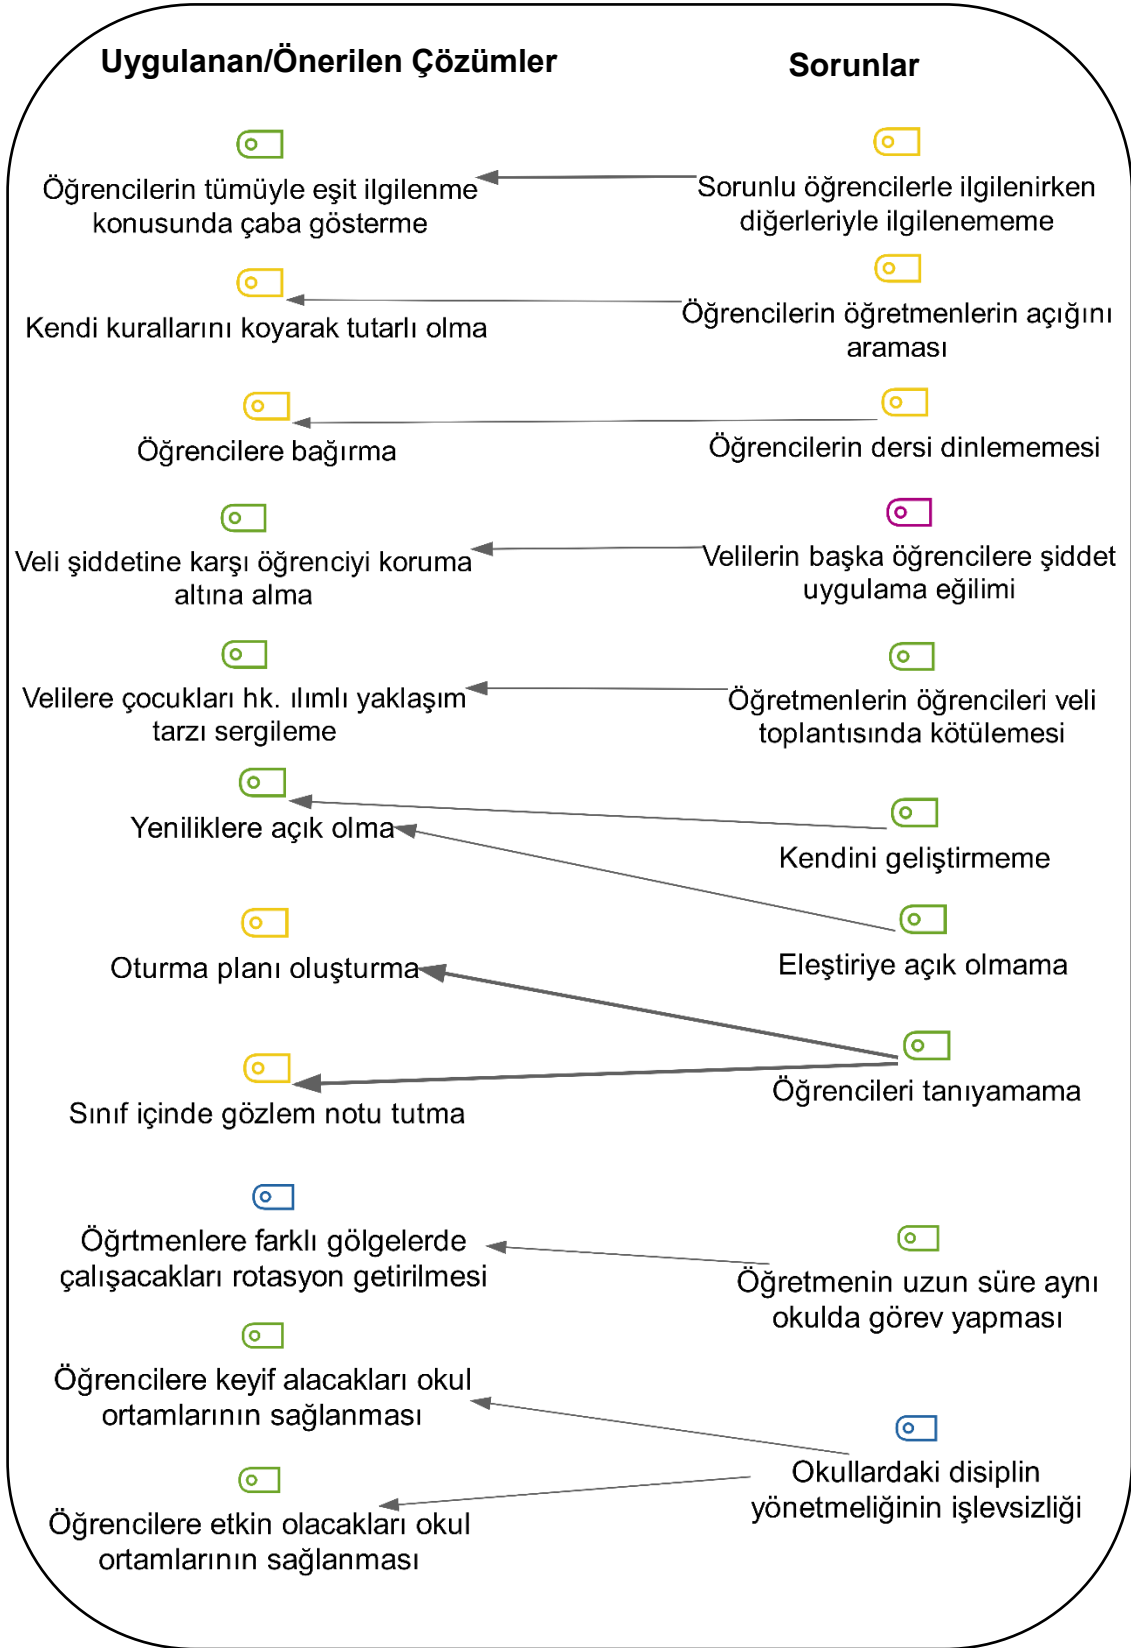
Uygulanan/Önerilen Çözümler

Sorunlar

Öğrencilerin tümüyle eşit ilgilenme konusunda çaba gösterme

Sorunlu öğrencilerle ilgilenirken diğerleriyle ilgilenememe

Kendi kurallarını koyarak tutarlı olma

Öğrencilerin öğretmenlerin açığını araması

Öğrencilere bağırma

Öğrencilerin dersi dinlememesi

Veli şiddetine karşı öğrenciyi koruma altına alma

Velilerin başka öğrencilere şiddet uygulama eğilimi

Velilere çocukları hk. ılımlı yaklaşım tarzı sergileme

Öğretmenlerin öğrencileri veli toplantısında kötülemesi

Yeniliklere açık olma

Kendini geliştirmeme

Eleştiriye açık olmama

Oturma planı oluşturma

Sınıf içinde gözlem notu tutma

Öğrencileri tanıyamama

Öğrtmenlere farklı gölgelerde çalışacakları rotasyon getirilmesi

Öğretmenin uzun süre aynı okulda görev yapması

Öğrencilere keyif alacakları okul ortamlarının sağlanması

Okullardaki disiplin yönetmeliğinin işlevsizliği

Öğrencilere etkin olacakları okul ortamlarının sağlanması